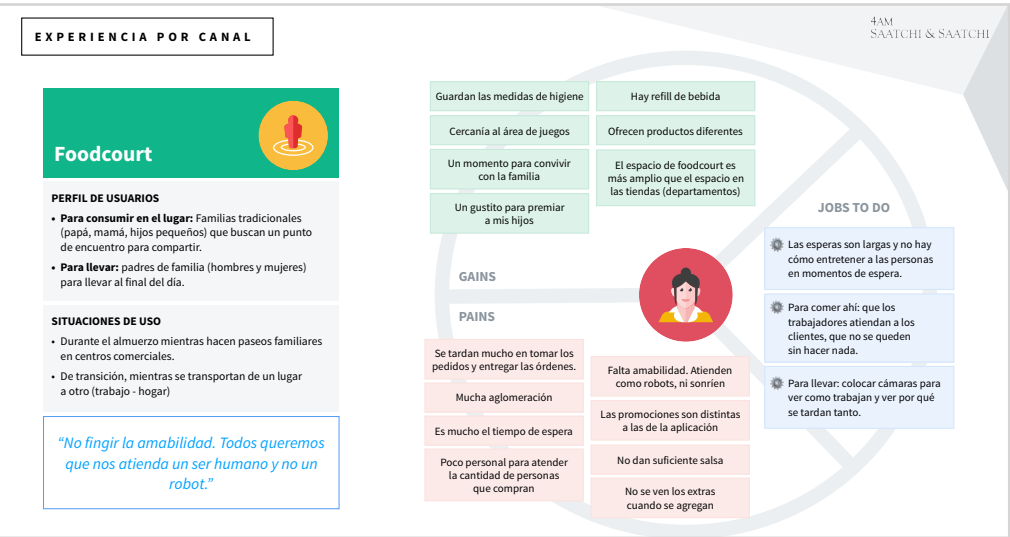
EXPERIENCIA POR CANAL

4AM
SAATCHI & SAATCHI

Foodcourt

PERFIL DE USUARIOS

• **Para consumir en el lugar:** Familias tradicionales (papá, mamá, hijos pequeños) que buscan un punto de encuentro para compartir.

• **Para llevar:** padres de familia (hombres y mujeres) para llevar al final del día.

SITUACIONES DE USO

• Durante el almuerzo mientras hacen paseos familiares en centros comerciales.

• De transición, mientras se transportan de un lugar a otro (trabajo - hogar)

*"No fingir la amabilidad. Todos queremos que nos atienda un ser humano y no un robot."*

Guardan las medidas de higiene

Hay refill de bebida

Cercanía al área de juegos

Ofrecen productos diferentes

Un momento para convivir con la familia

El espacio de foodcourt es más amplio que el espacio en las tiendas (departamentos)

Un gustito para premiar a mis hijos

GAINS

PAINS

JOBS TO DO

Las esperas son largas y no hay cómo entretener a las personas en momentos de espera.

Para comer ahí: que los trabajadores atiendan a los clientes, que no se queden sin hacer nada.

Para llevar: colocar cámaras para ver como trabajan y ver por qué se tardan tanto.

Se tardan mucho en tomar los pedidos y entregar las órdenes.

Falta amabilidad. Atienden como robots, ni sonríen

Mucha aglomeración

Las promociones son distintas a las de la aplicación

Es mucho el tiempo de espera

No dan suficiente salsa

Poco personal para atender la cantidad de personas que compran

No se ven los extras cuando se agregan